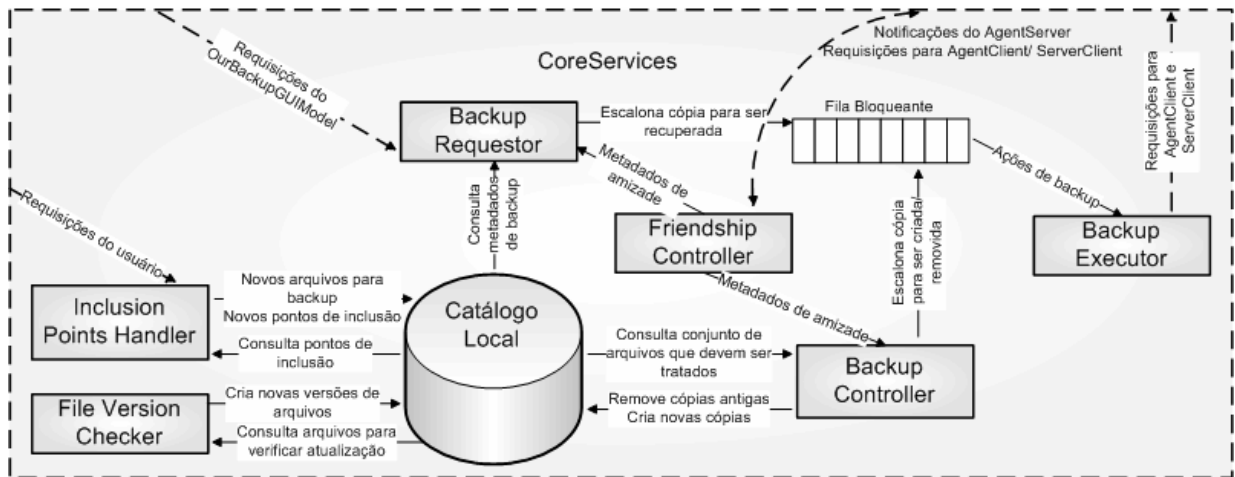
Requisições do OurBackupGUIModel

CoreServices

Notificações do AgentServer
Requisições para AgentClient/ ServerClient

Requisições para AgentClient e ServerClient

Backup Requestor

Escalona cópia para ser recuperada

Fila Bloqueante

Metadados de amizade

Ações de backup

Consulta metadados de backup

Friendship Controller

Escalona cópia para ser criada/ removida

Backup Executor

Requisições do usuário

Inclusion Points Handler

Novos arquivos para backup
Novos pontos de inclusão

Catálogo Local

Metadados de amizade

Consulta pontos de inclusão

Consulta conjunto de arquivos que devem ser tratados

Backup Controller

File Version Checker

Cria novas versões de arquivos

Consulta arquivos para verificar atualização

Remove cópias antigas
Cria novas cópias